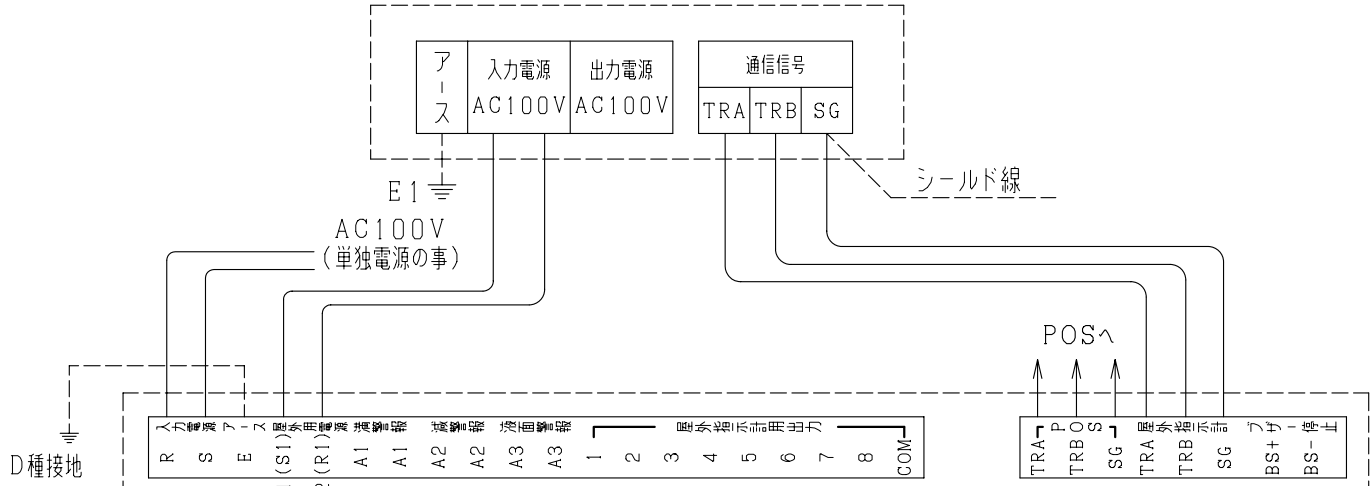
アース
入力電源
AC100V
出力電源
AC100V
通信信号
TRA
TRB
SG
E1
シールド線
AC100V
(単独電源の事)
POSへ
D種接地
入力電源
R
S
アース
E
屋外用電源
(S1)
(R1)
満警報
A1
A1
減警報
A2
A2
油面警報
A3
A3
屋外指示計用出力
1
2
3
4
5
6
7
8
COM
POS
TRA
TRB
SG
屋外指示計
TRA
TRB
SG
ブザー停止
BS+
BS-